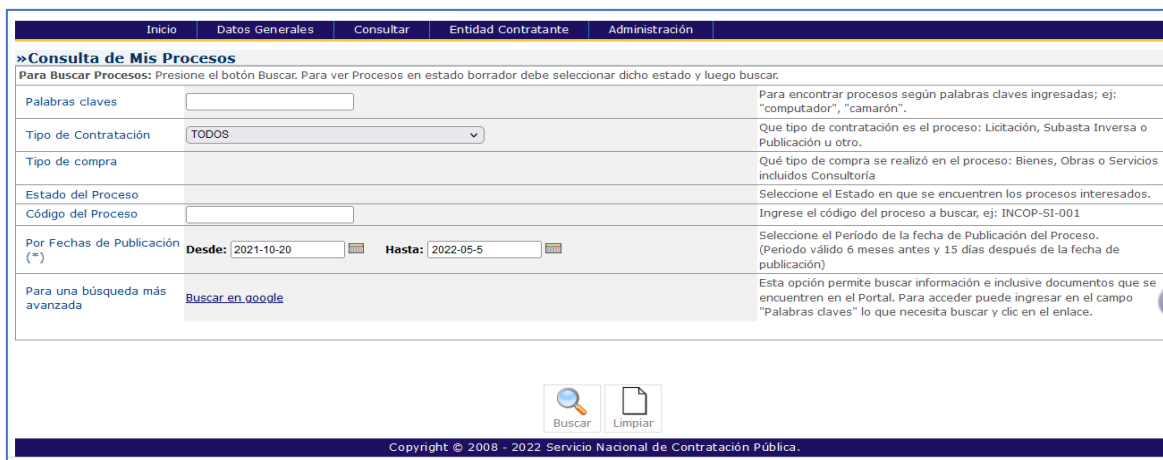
Inicio | Datos Generales | Consultar | Entidad Contratante | Administración

»Consulta de Mis Procesos

**Para Buscar Procesos:** Presione el botón Buscar. Para ver Procesos en estado borrador debe seleccionar dicho estado y luego buscar.

| | | |
|---|---|---|
| Palabras claves | | Para encontrar procesos según palabras claves ingresadas; ej: "computador", "camarón". |
| Tipo de Contratación | TODOS | Que tipo de contratación es el proceso: Licitación, Subasta Inversa o Publicación u otro. |
| Tipo de compra | | Qué tipo de compra se realizó en el proceso: Bienes, Obras o Servicios incluidos Consultoría |
| Estado del Proceso | | Seleccione el Estado en que se encuentren los procesos interesados. |
| Código del Proceso | | Ingrese el código del proceso a buscar, ej: INCOP-SI-001 |
| Por Fechas de Publicación (*) | **Desde:** 2021-10-20 **Hasta:** 2022-05-5 | Seleccione el Período de la fecha de Publicación del Proceso. (Periodo válido 6 meses antes y 15 días después de la fecha de publicación) |
| Para una búsqueda más avanzada | Buscar en google | Esta opción permite buscar información e inclusive documentos que se encuentren en el Portal. Para acceder puede ingresar en el campo "Palabras claves" lo que necesita buscar y clic en el enlace. |

Buscar Limpiar

Copyright © 2008 - 2022 Servicio Nacional de Contratación Pública.